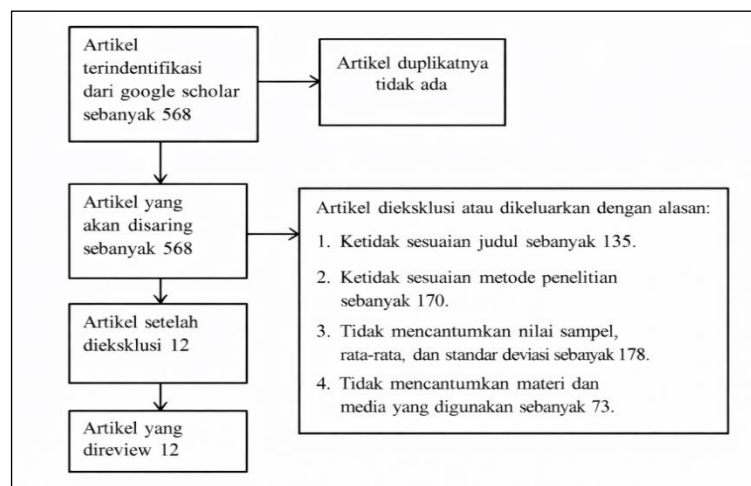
Artikel terindentifikasi dari google scholar sebanyak 568

Artikel duplikatnya tidak ada

Artikel yang akan disaring sebanyak 568

Artikel dieksklusi atau dikeluarkan dengan alasan:
1. Ketidak sesuaian judul sebanyak 135.
2. Ketidak sesuaian metode penelitian sebanyak 170.
3. Tidak mencantumkan nilai sampel, rata-rata, dan standar deviasi sebanyak 178.
4. Tidak mencantumkan materi dan media yang digunakan sebanyak 73.

Artikel setelah dieksklusi 12

Artikel yang direview 12